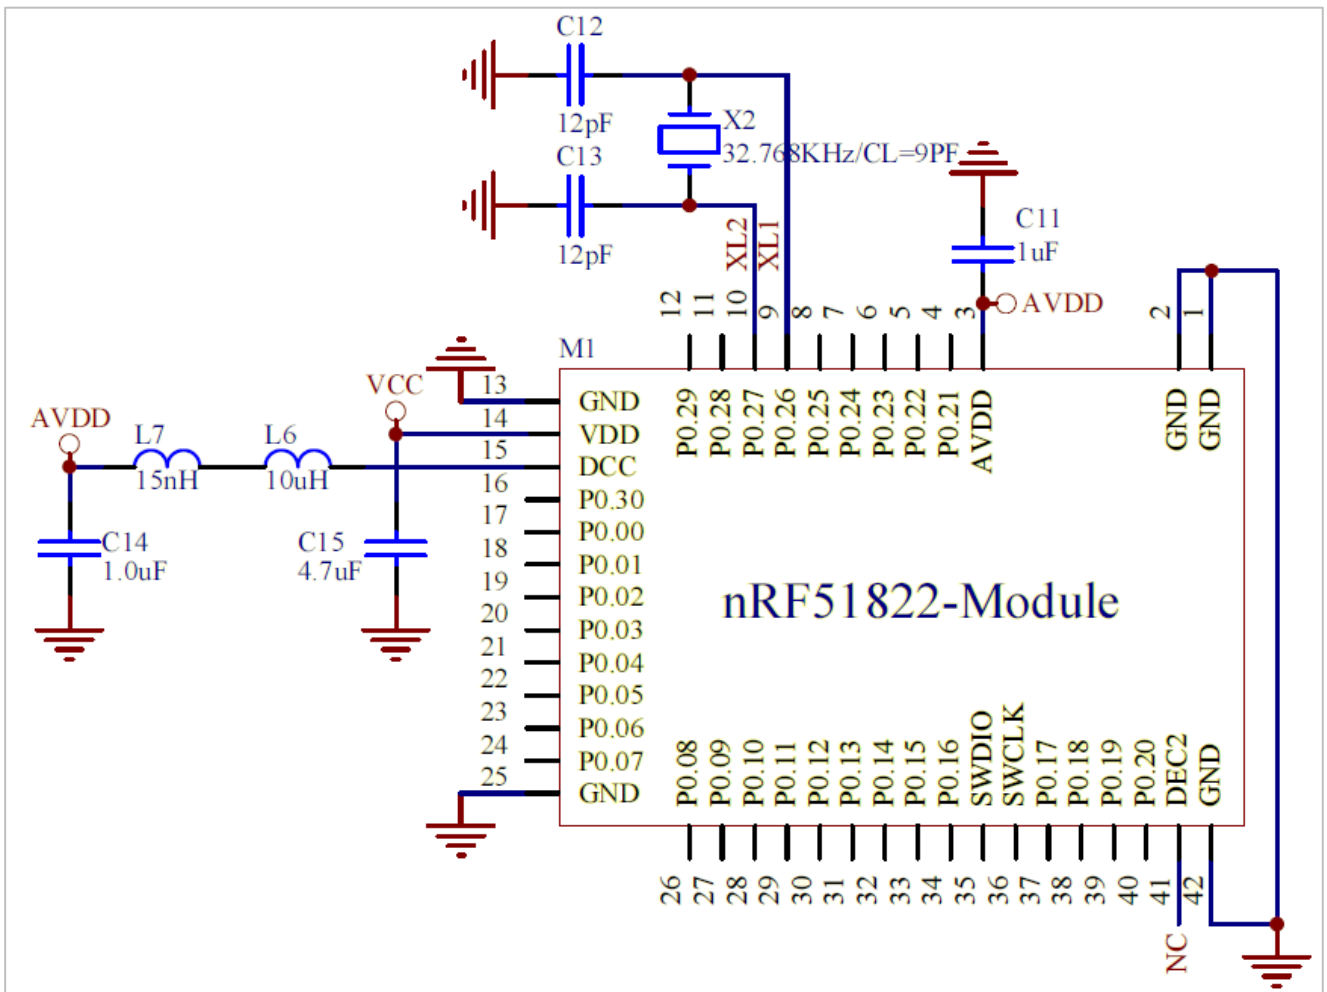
C12
12pF
X2
32.768KHz/CL=9PF
C13
12pF
XL2
XL1
C11
1uF
AVDD
12 11 10 9 8 7 6 5 4 3
2 1
M1
13
14
15
16
17
18
19
20
21
22
23
24
25
VCC
AVDD
L7
15nH
L6
10uH
C14
1.0uF
C15
4.7uF
GND
VDD
DCC
P0.30
P0.00
P0.01
P0.02
P0.03
P0.04
P0.05
P0.06
P0.07
GND
P0.29 P0.28 P0.27 P0.26 P0.25 P0.24 P0.23 P0.22 P0.21 AVDD
GND GND
nRF51822-Module
P0.08 P0.09 P0.10 P0.11 P0.12 P0.13 P0.14 P0.15 P0.16 SWDIO SWCLK P0.17 P0.18 P0.19 P0.20 DEC2 GND
26 27 28 29 30 31 32 33 34 35 36 37 38 39 40 41 42
NC